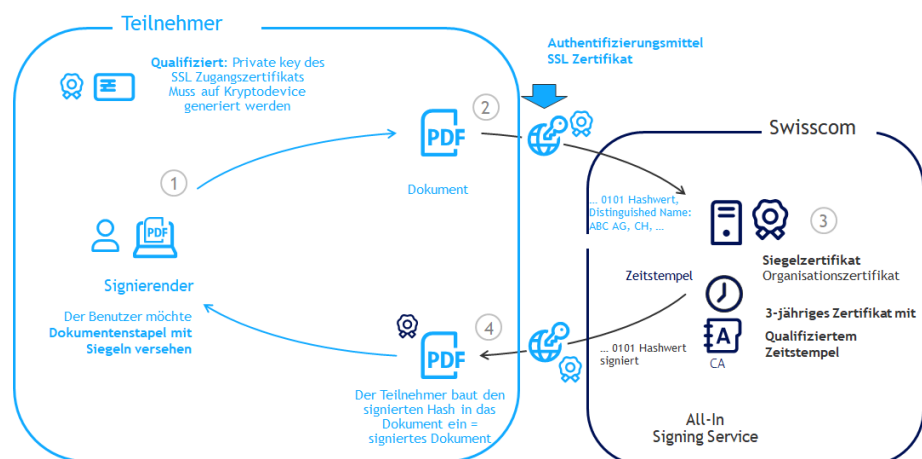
Teilnehmer

Qualifiziert: Private key des SSL Zugangszertifikats Muss auf Kryptodevice generiert werden

Authentifizierungsmittel SSL Zertifikat

2

PDF

Dokument

1

PDF

Signierender

Der Benutzer möchte Dokumentenstapel mit Siegeln versehen

Swisscom

... 0101 Hashwert, Distinguished Name: ABC AG, CH, ...

3

Siegelzertifikat
Organisationszertifikat

Zeitstempel

3-jähriges Zertifikat mit Qualifiziertem Zeitstempel

CA

4

PDF

... 0101 Hashwert signiert

Der Teilnehmer baut den signierten Hash in das Dokument ein = signiertes Dokument

All-In Signing Service